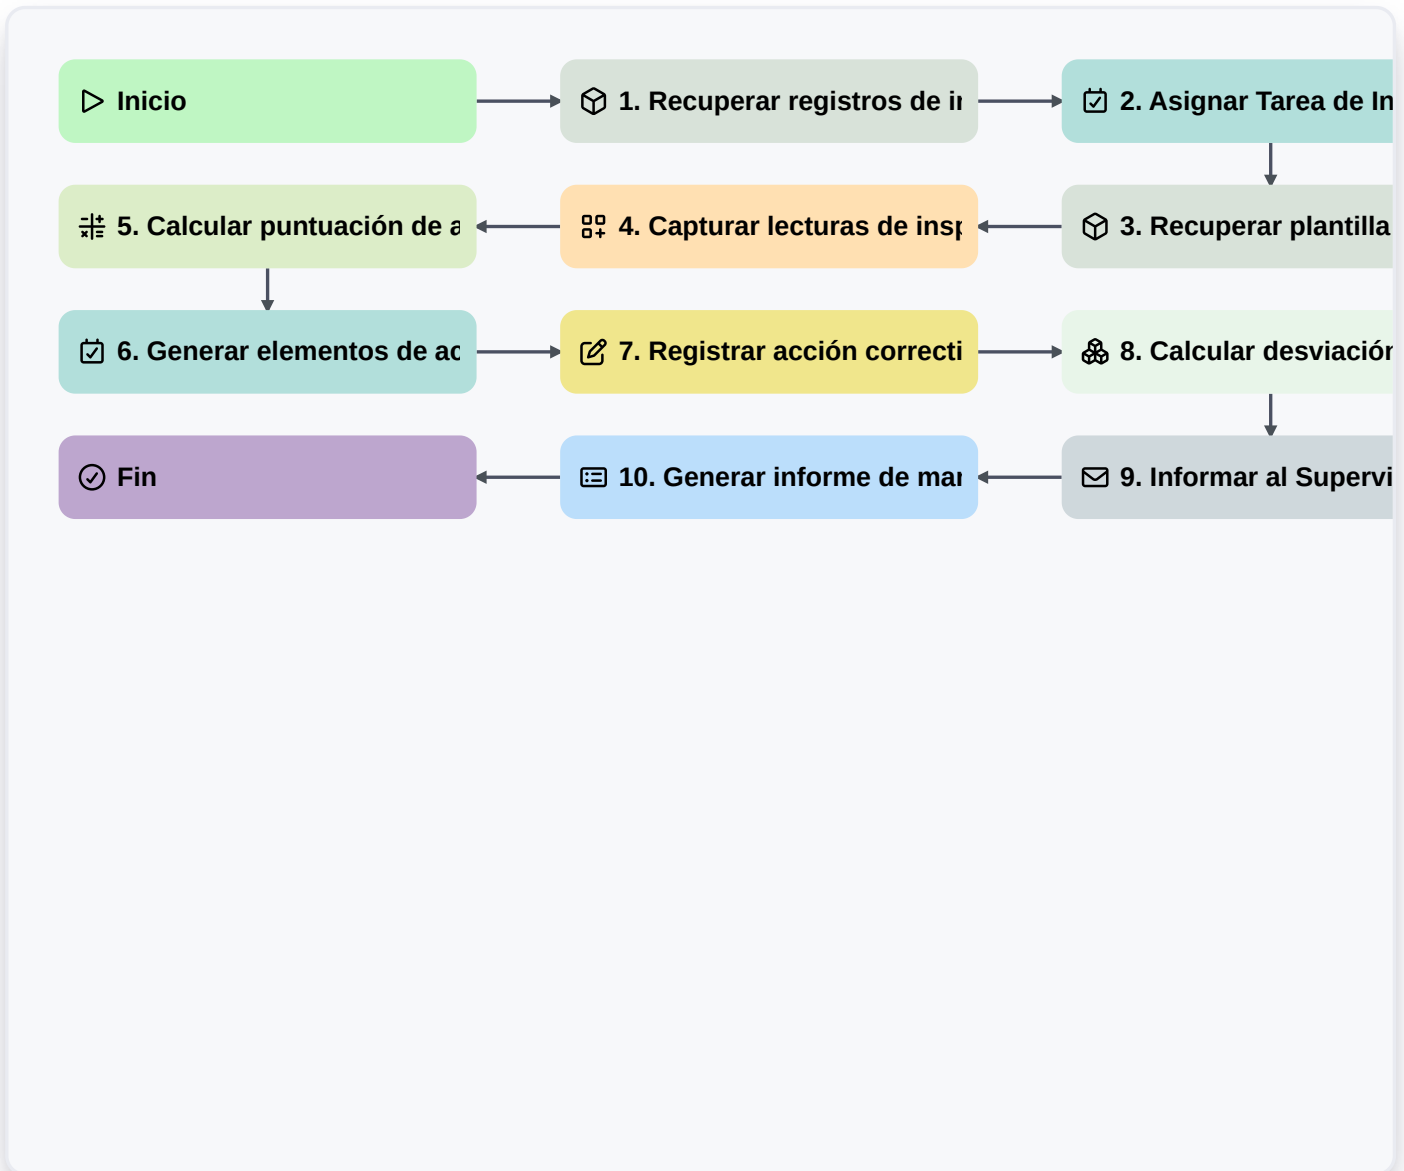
Inicio

1. Recuperar registros de i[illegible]

2. Asignar Tarea de In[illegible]

3. Recuperar plantilla

4. Capturar lecturas de ins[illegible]

5. Calcular puntuación de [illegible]

6. Generar elementos de ac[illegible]

7. Registrar acción correcti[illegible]

8. Calcular desviació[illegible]

9. Informar al Supervi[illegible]

10. Generar informe de ma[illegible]

Fin